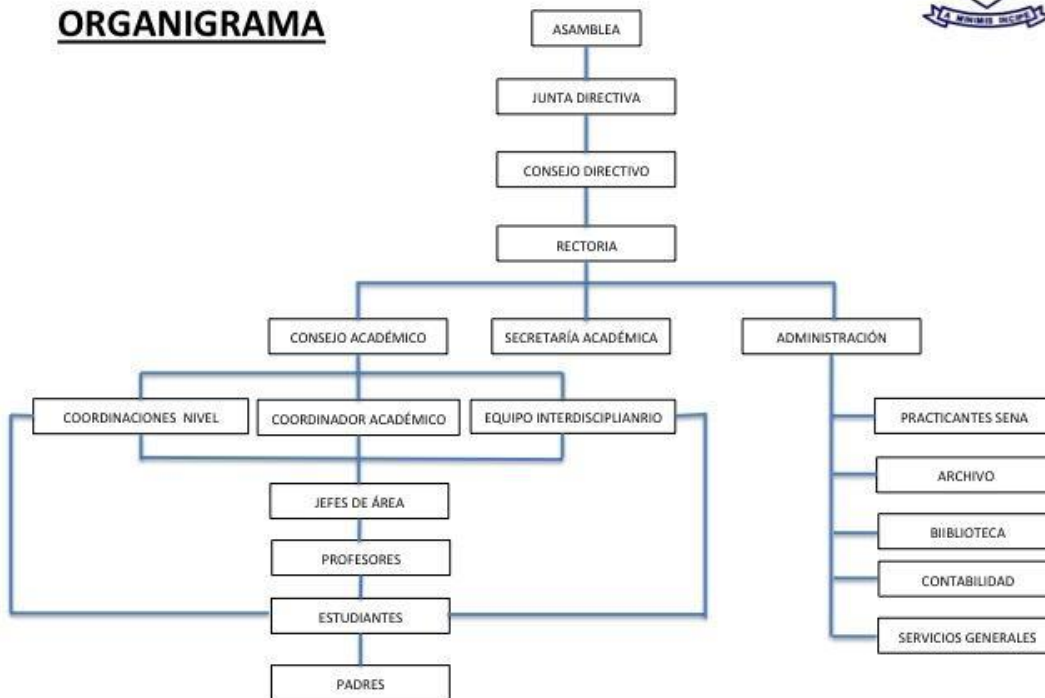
ORGANIGRAMA

A MINIMIS INCIPE

ASAMBLEA

JUNTA DIRECTIVA

CONSEJO DIRECTIVO

RECTORIA

CONSEJO ACADÉMICO

SECRETARÍA ACADÉMICA

ADMINISTRACIÓN

COORDINACIONES NIVEL

COORDINADOR ACADÉMICO

EQUIPO INTERDISCIPLIANRIO

JEFES DE ÁREA

PROFESORES

ESTUDIANTES

PADRES

PRACTICANTES SENA

ARCHIVO

BIIBLIOTECA

CONTABILIDAD

SERVICIOS GENERALES